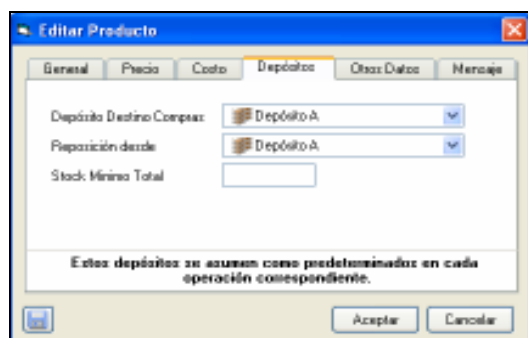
Editar Producto

General | Precio | Costo | Depósitos | Otros Datos | Mensaje

Depósito Destino Compras: Depósito A

Reposición desde: Depósito A

Stock Mínimo Total

Estos depósitos se asumen como predeterminados en cada operación correspondiente.

Aceptar | Cancelar